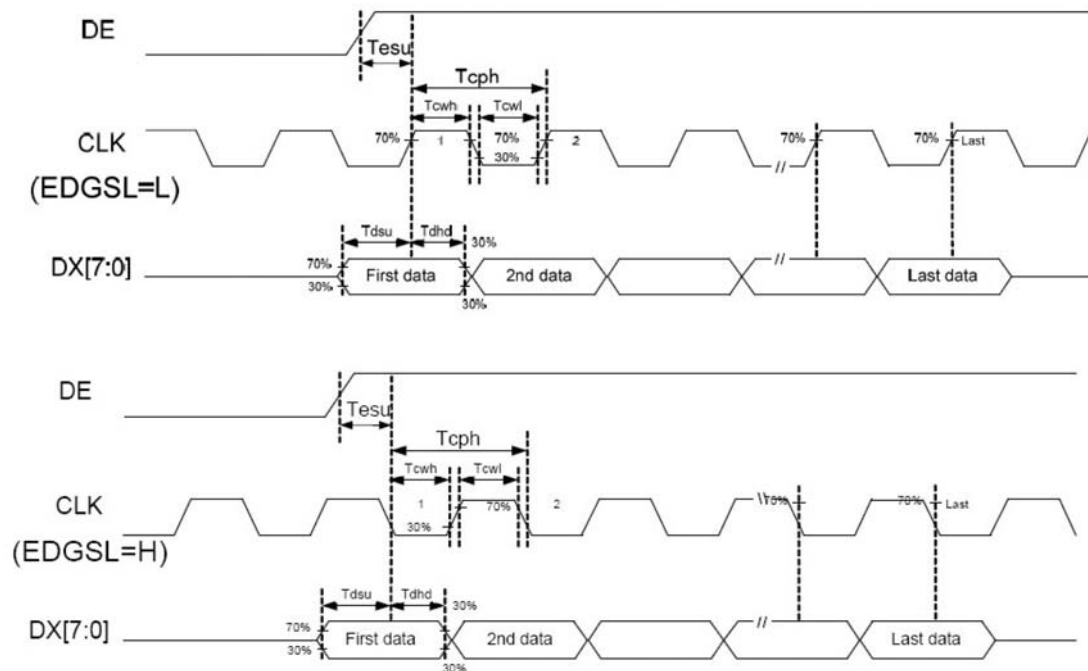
DE

Tesu

Tcph

Tcwh

Tcwl

CLK
(EDGSL=L)

70%

1

70%

30%

2

//

70%

70%

Last

Tdsu

Tdhd

30%

DX[7:0]

70%

30%

First data

2nd data

//

Last data

30%

DE

Tesu

Tcph

Tcwh

Tcwl

CLK
(EDGSL=H)

1

30%

70%

2

\\70%

70%

Last

Tdsu

Tdhd

30%

DX[7:0]

70%

30%

First data

2nd data

//

Last data

30%